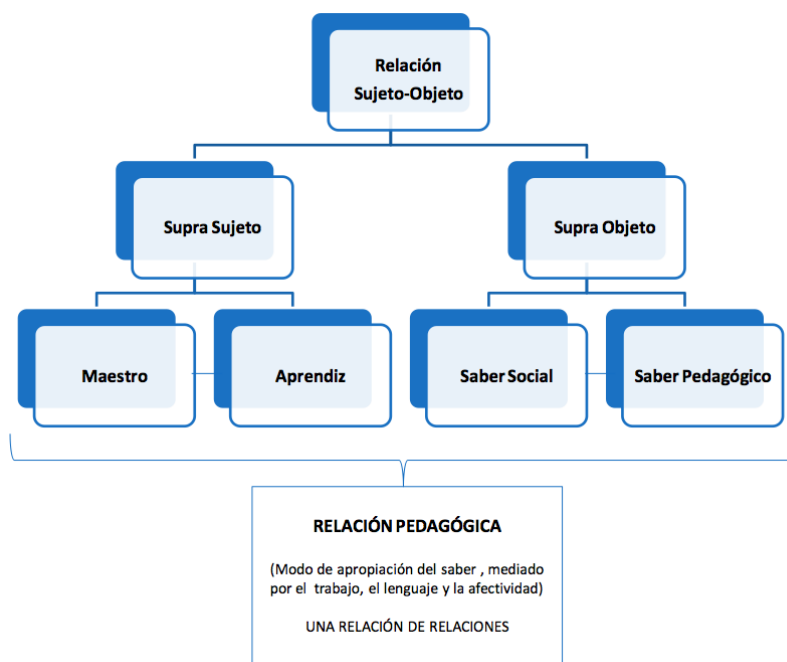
Relación Sujeto-Objeto

Supra Sujeto

Supra Objeto

Maestro

Aprendiz

Saber Social

Saber Pedagógico

RELACIÓN PEDAGÓGICA

(Modo de apropiación del saber , mediado por el trabajo, el lenguaje y la afectividad)

UNA RELACIÓN DE RELACIONES